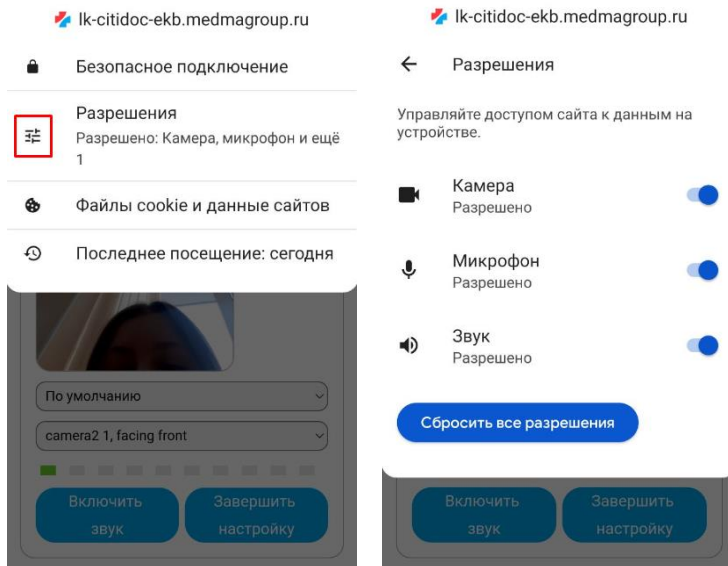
lk-citidoc-ekb.medmagroup.ru

Безопасное подключение

Разрешения
Разрешено: Камера, микрофон и ещё 1

Файлы cookie и данные сайтов

Последнее посещение: сегодня

По умолчанию

camera2 1, facing front

Включить звук

Завершить настройку

lk-citidoc-ekb.medmagroup.ru

Разрешения

Управляйте доступом сайта к данным на устройстве.

Камера
Разрешено

Микрофон
Разрешено

Звук
Разрешено

Сбросить все разрешения

Включить звук

Завершить настройку